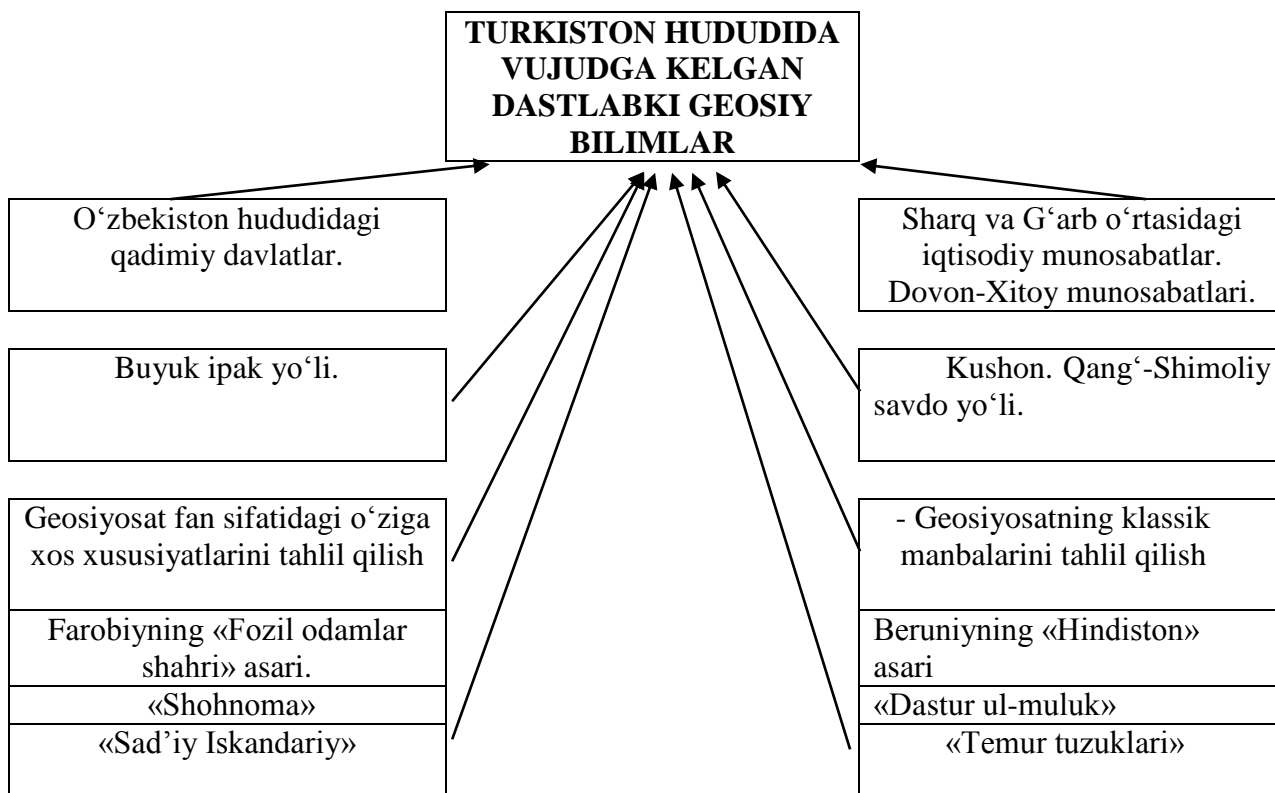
TURKISTON HUDUDIDA VUJUDGA KELGAN DASTLABKI GEOSIY BILIMLAR

O‘zbekiston hududidagi qadimiy davlatlar.

Sharq va G‘arb o‘rtasidagi iqtisodiy munosabatlar. Dovon-Xitoy munosabatlari.

Buyuk ipak yo‘li.

Kushon. Qang‘-Shimoliy savdo yo‘li.

Geosiyosat fan sifatidagi o‘ziga xos xususiyatlarini tahlil qilish

- Geosiyosatning klassik manbalarini tahlil qilish

Farobiyning «Fozil odamlar shahri» asari.

Beruniyning «Hindiston» asari

«Shohnoma»

«Dastur ul-muluk»

«Sad’iy Iskandariy»

«Temur tuzuklari»